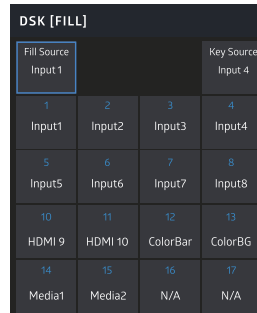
DSK [FILL]

Fill Source
Input 1

Key Source
Input 4

| 1 Input1 | 2 Input2 | 3 Input3 | 4 Input4 |
|---|---|---|---|
| 5 Input5 | 6 Input6 | 7 Input7 | 8 Input8 |
| 10 HDMI 9 | 11 HDMI 10 | 12 ColorBar | 13 ColorBG |
| 14 Media1 | 15 Media2 | 16 N/A | 17 N/A |